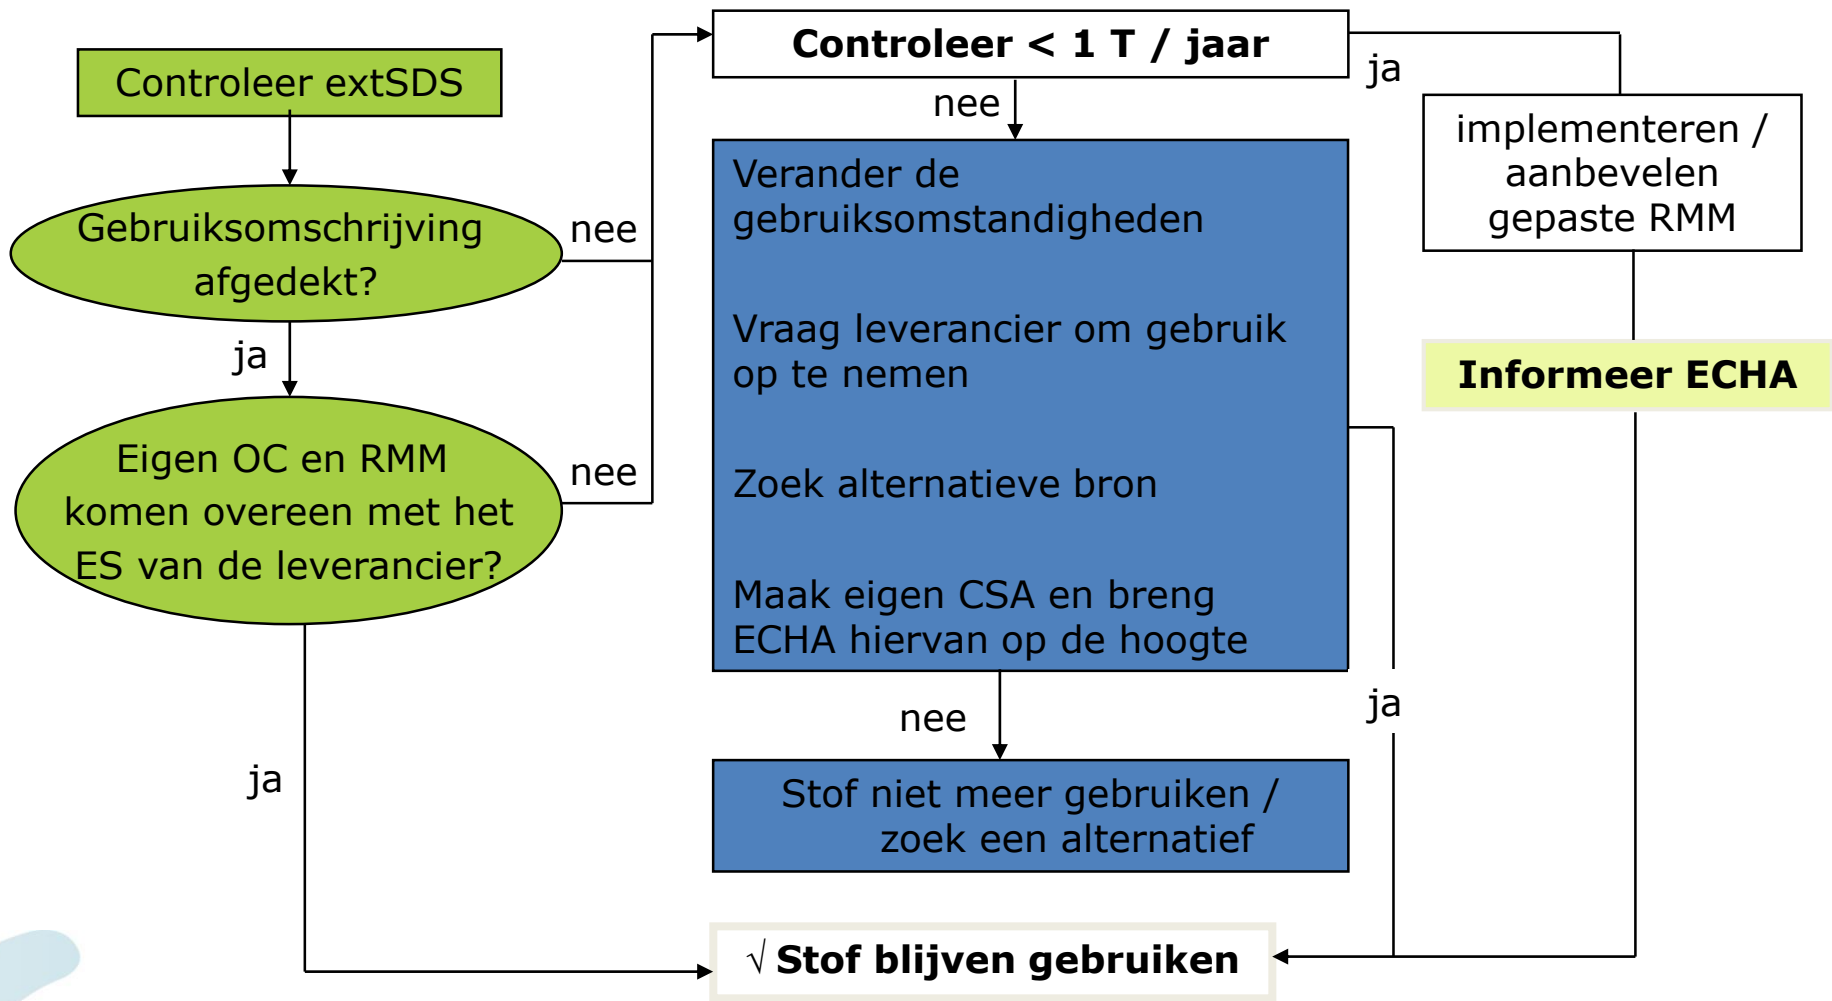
Controleer extSDS

Gebruiksomschrijving afgedekt?

ja

Eigen OC en RMM komen overeen met het ES van de leverancier?

ja

nee

nee

Controleer < 1 T / jaar

ja

nee

Verander de gebruiksomstandigheden

Vraag leverancier om gebruik op te nemen

Zoek alternatieve bron

Maak eigen CSA en breng ECHA hiervan op de hoogte

nee

Stof niet meer gebruiken / zoek een alternatief

implementeren / aanbevelen gepaste RMM

Informeer ECHA

ja

√ Stof blijven gebruiken